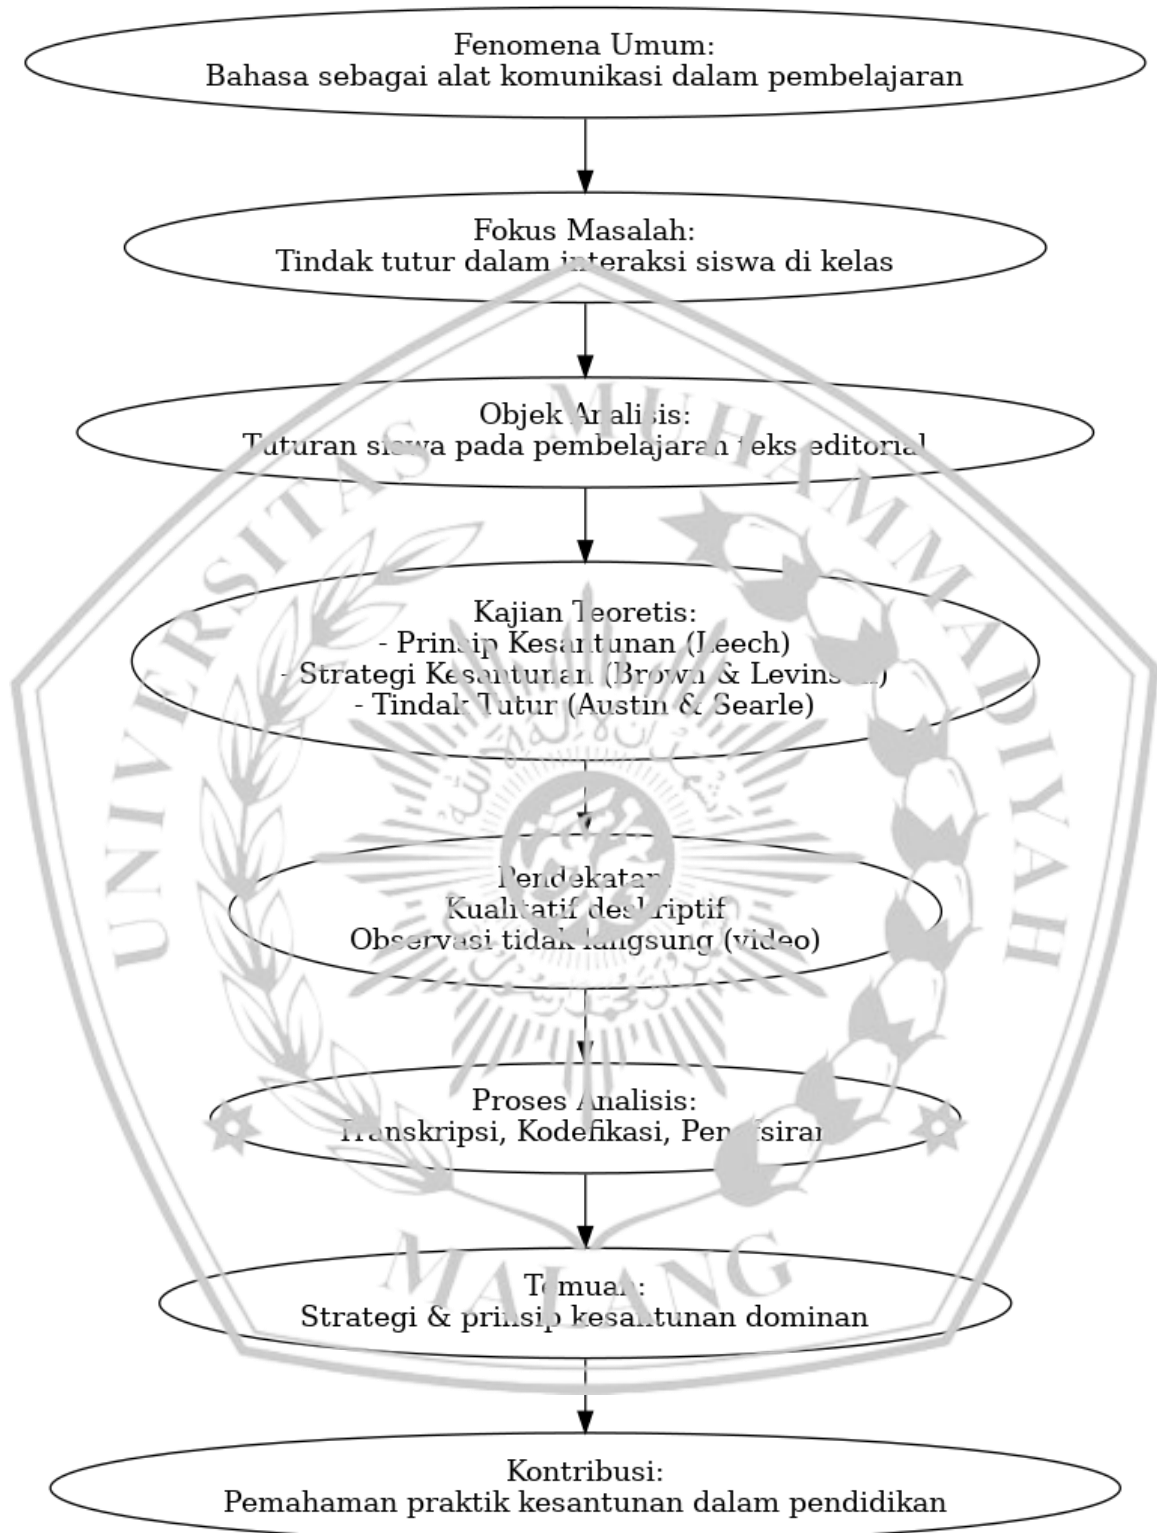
Fenomena Umum:
Bahasa sebagai alat komunikasi dalam pembelajaran

Fokus Masalah:
Tindak tutur dalam interaksi siswa di kelas

Objek Analisis:
Tuturan siswa pada pembelajaran teks editorial

Kajian Teoretis:
- Prinsip Kesantunan (Leech)
- Strategi Kesantunan (Brown & Levinson)
- Tindak Tutur (Austin & Searle)

Pendekatan:
Kualitatif deskriptif
Observasi tidak langsung (video)

Proses Analisis:
Transkripsi, Kodefikasi, Penafsiran

Temuan:
Strategi & prinsip kesantunan dominan

Kontribusi:
Pemahaman praktik kesantunan dalam pendidikan

UNIVERSITAS MUHAMMADIYAH MALANG